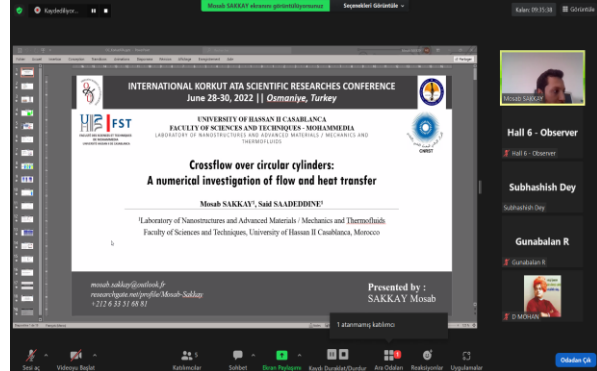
Kaydediliyor...

Mosab SAKKAY ekranını görüntülüyorsunuz

Seçenekleri Görüntüle

Kalan: 09:15:38

Görüntüle

INTERNATIONAL KORKUT ATA SCIENTIFIC RESEARCHES CONFERENCE
June 28-30, 2022 || Osmaniye, Turkey

FST

UNIVERSITY OF HASSAN II CASABLANCA
FACULTY OF SCIENCES AND TECHNIQUES - MOHAMMEDIA
LABORATORY OF NANOSTRUCTURES AND ADVANCED MATERIALS / MECHANICS AND THERMOFLUIDS

CNRST

Crossflow over circular cylinders:
A numerical investigation of flow and heat transfer

Mosab SAKKAY¹, Saïd SAADEDDINE¹

¹Laboratory of Nanostructures and Advanced Materials / Mechanics and Thermofluids
Faculty of Sciences and Techniques, University of Hassan II Casablanca, Morocco

mosab.sakkay@outlook.fr
researchgate.net/profile/Mosab-Sakkay
+212 6 33 51 68 81

Presented by :
SAKKAY Mosab

Mosab SAKKAY

Hall 6 - Observer

Hall 6 - Observer

Subhashish Dey

Subhashish Dey

Gunabalan R

Gunabalan R

D MOHAN

1 atanmamış katılımcı

Sesi aç

Videoyu Başlat

Katılımcılar 5

Sohbet

Ekranı Paylaşın

Kaydı Duraklat/Durdur

Ara Odaları

Reaksiyonlar

Uygulamalar

Odadan Çık